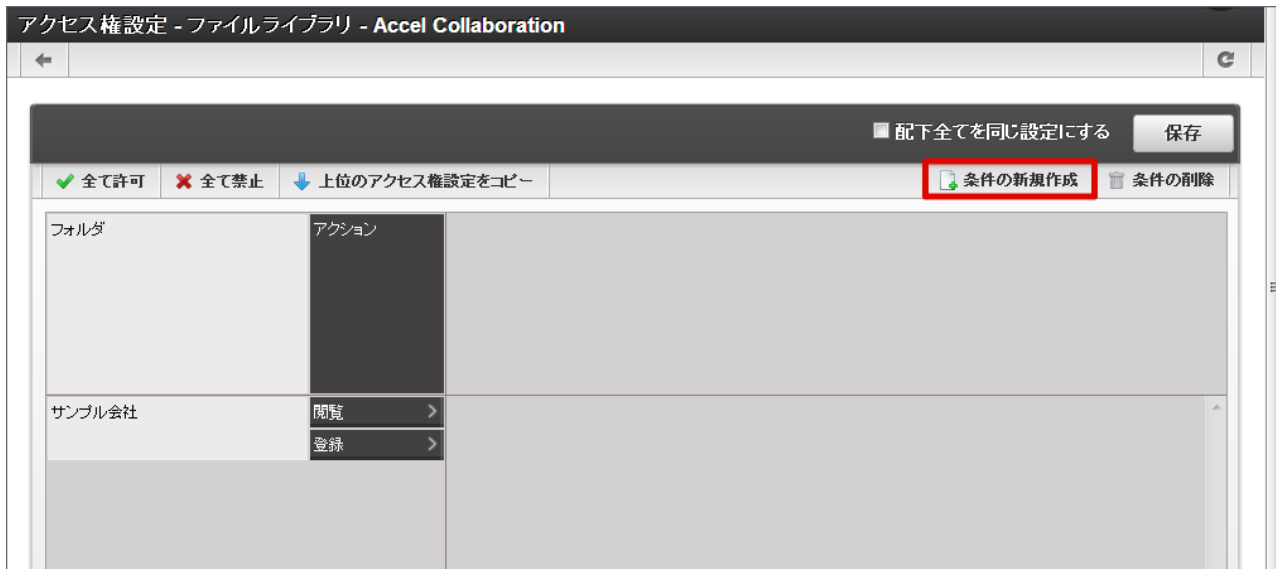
アクセス権設定 - ファイルライブラリ - Accel Collaboration

配下全てを同じ設定にする
保存

全て許可
全て禁止
上位のアクセス権設定をコピー
条件の新規作成
条件の削除

フォルダ
アクション

サンプル会社
閲覧
登録